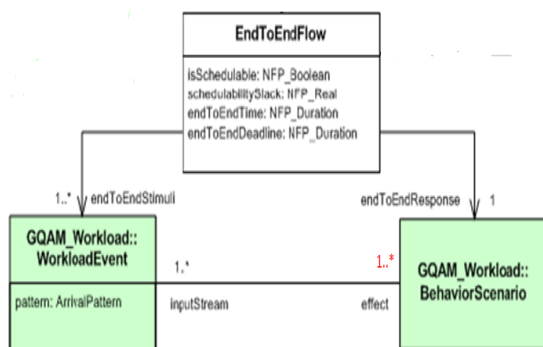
EndToEndFlow

isSchedulable: NFP_Boolean
schedulabilitySlack: NFP_Real
endToEndTime: NFP_Duration
endToEndDeadline: NFP_Duration

1..* endToEndStimuli

endToEndResponse 1

GQAM_Workload::
WorkloadEvent

pattern: ArrivalPattern

1..*

inputStream

1..*

effect

GQAM_Workload::
BehaviorScenario